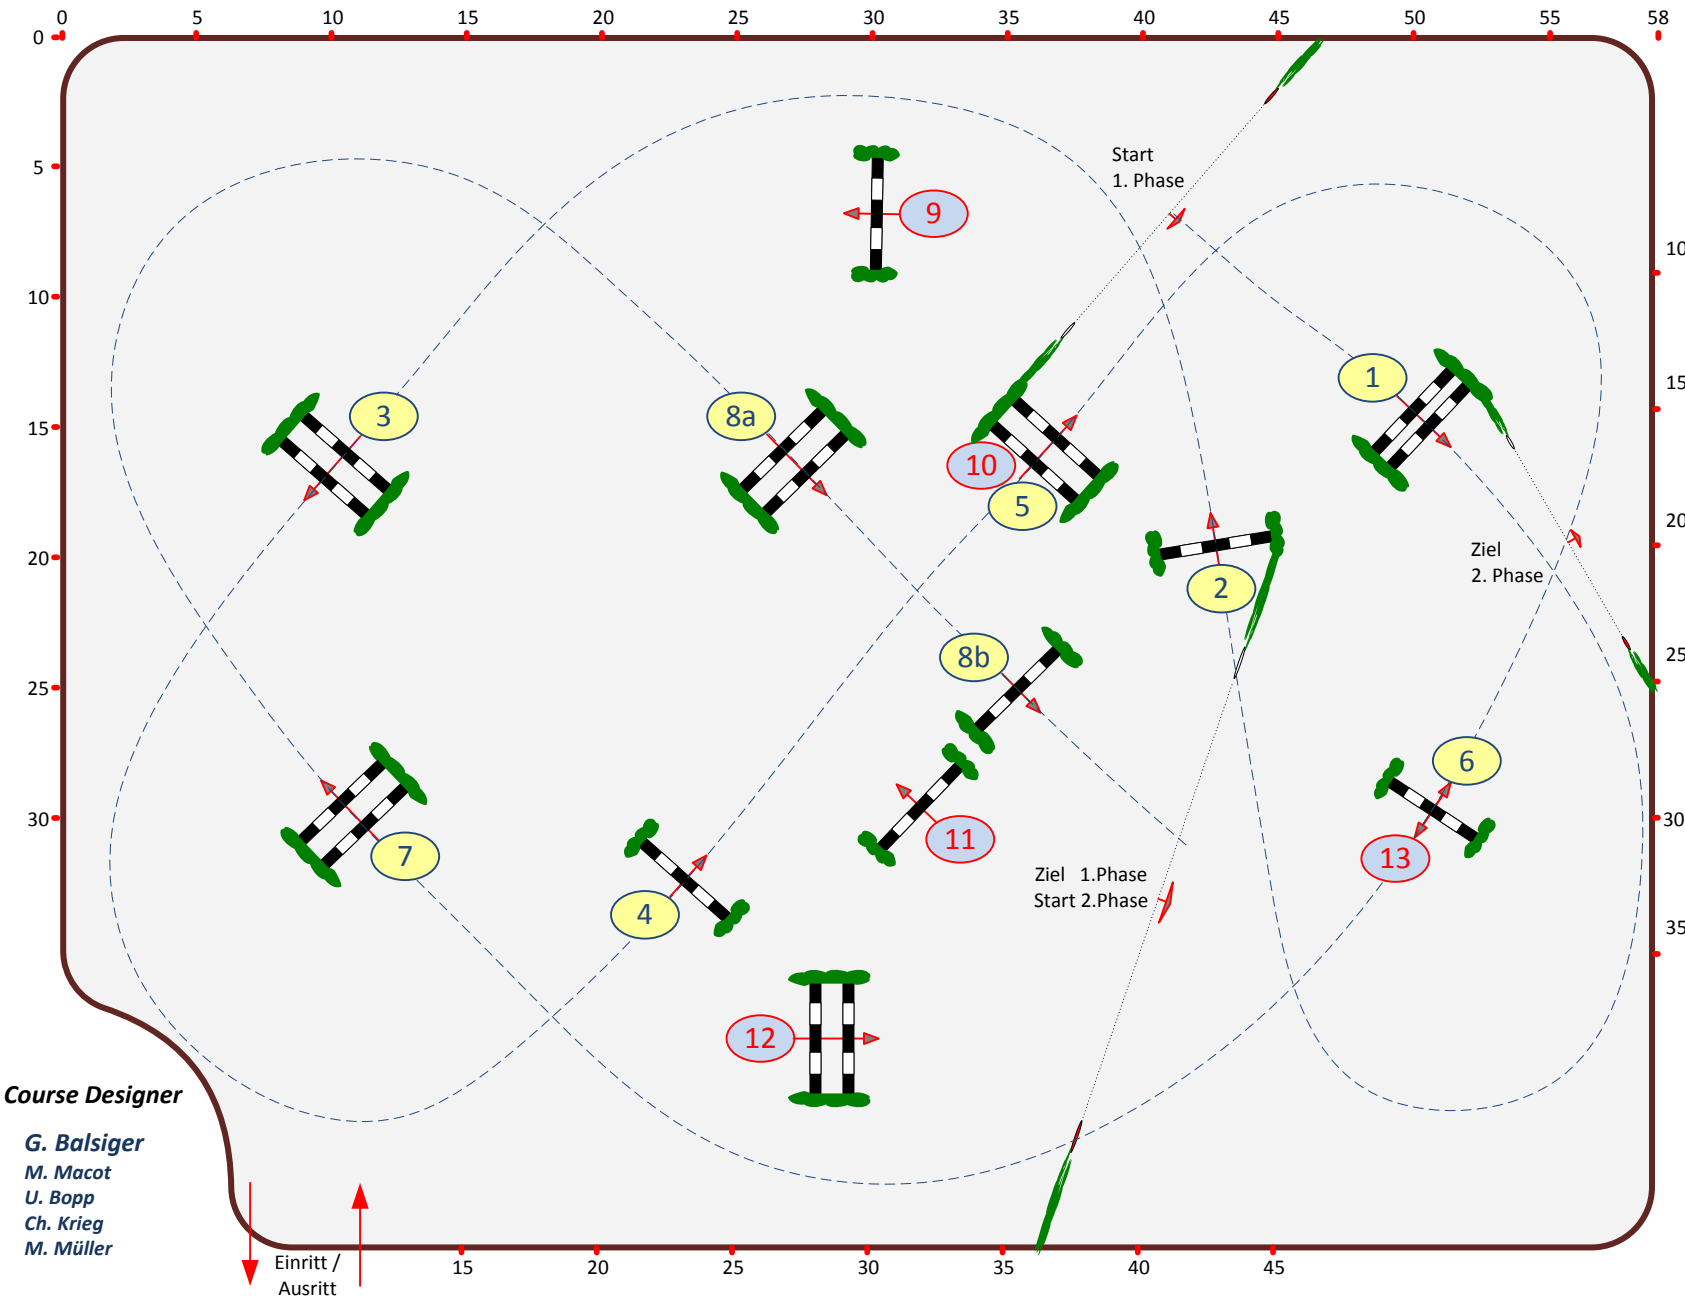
0 5 10 15 20 25 30 35 40 45 50 55 58

0
5
10
15
20
25
30

10
15
20
25
30
35

Start
1. Phase

9

3

8a

10

5

1

2

Ziel
2. Phase

8b

6

7

11

4

13

Ziel 1.Phase
Start 2.Phase

12

Course Designer

G. Balsiger
M. Macot
U. Bopp
Ch. Krieg
M. Müller

Einritt /
Ausritt

15 20 25 30 35 40 45